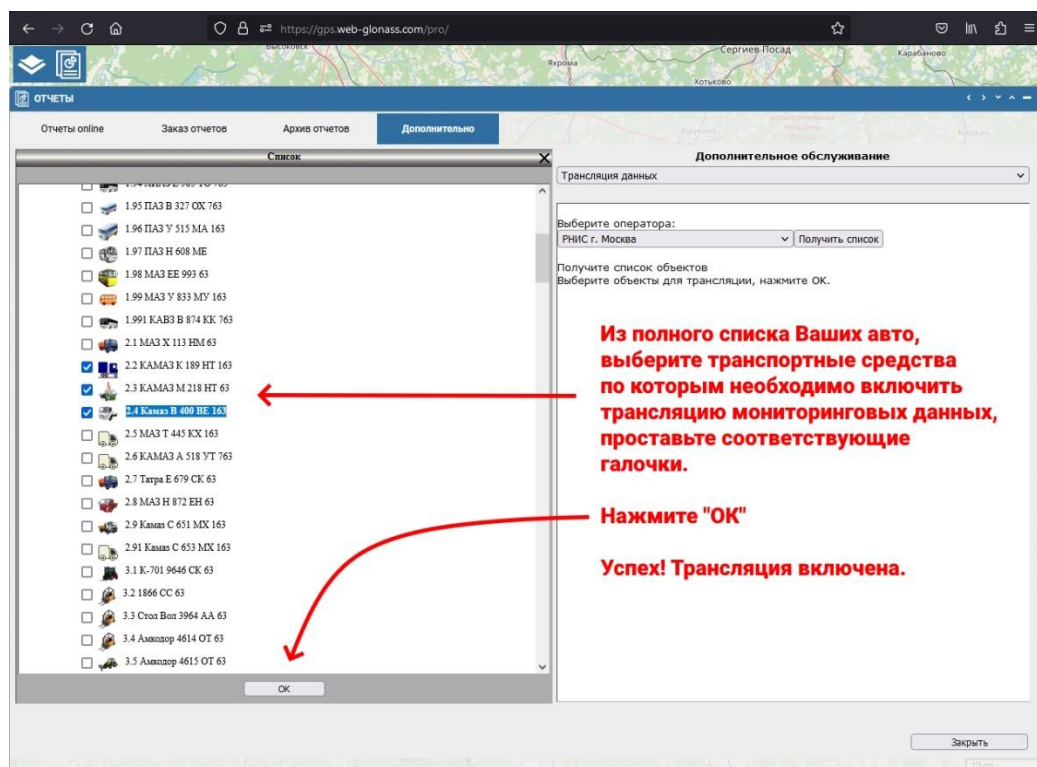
https://gps.web-glonass.com/pro/

Высоковск
Сергиев Посад
Карабаново
Яхрома
Хотьково

ОТЧЕТЫ

Отчеты online
Заказ отчетов
Архив отчетов
Дополнительно

Список

1.95 ПАЗ В 327 ОХ 763
1.96 ПАЗ У 515 МА 163
1.97 ПАЗ Н 608 МЕ
1.98 МАЗ ЕЕ 993 63
1.99 МАЗ У 833 МУ 163
1.991 КАВЗ В 874 КК 763
2.1 МАЗ Х 113 НМ 63
2.2 КАМАЗ К 189 НТ 163
2.3 КАМАЗ М 218 НТ 63
2.4 Камаз В 400 ВЕ 163
2.5 МАЗ Т 445 КХ 163
2.6 КАМАЗ А 518 УТ 763
2.7 Татра Е 679 СК 63
2.8 МАЗ Н 872 ЕН 63
2.9 Камаз С 651 МХ 163
2.91 Камаз С 653 МХ 163
3.1 К-701 9646 СК 63
3.2 1866 СС 63
3.3 Стол Вол 3964 АА 63
3.4 Амкодор 4614 ОТ 63
3.5 Амкодор 4615 ОТ 63

OK

Дополнительное обслуживание

Трансляция данных

Выберите оператора:
РНИС г. Москва
Получить список

Получите список объектов
Выберите объекты для трансляции, нажмите ОК.

Из полного списка Ваших авто, выберите транспортные средства по которым необходимо включить трансляцию мониторинговых данных, проставьте соответствующие галочки.

Нажмите "ОК"

Успех! Трансляция включена.

Закрыть